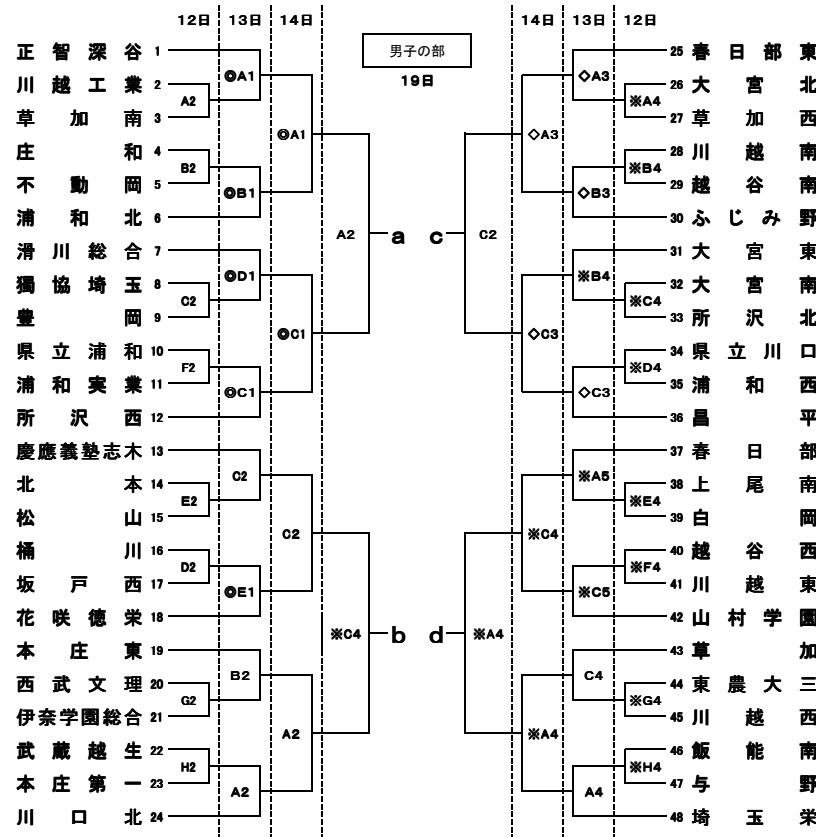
12日 13日 14日

男子の部
19日

14日 13日 12日

正智深谷 1
川越工業 2
草加南 3
庄和 4
不動岡 5
浦和北 6
滑川総合 7
獨協埼玉 8
豊岡 9
県立浦和 10
浦和実業 11
所沢西 12
慶應義塾志木 13
北本 14
松山 15
桶川 16
坂戸西 17
花咲徳栄 18
本庄東 19
西武文理 20
伊奈学園総合 21
武蔵越生 22
本庄第一 23
川口北 24

A2
◎A1
B2
◎B1
C2
◎D1
F2
◎C1
E2
C2
D2
◎E1
G2
B2
H2
A2

◎A1
◎C1
C2
A2

A2
a
c
C2
※C4
b
d
※A4

◇A3
◇B3
◇C3
※C4
※A4

◇A3
※A4
※B4
◇B3
※B4
※C4
※D4
◇C3
※A5
※E4
※F4
※C5
C4
※G4
※H4
A4

25 春日部東
26 大宮北
27 草加西
28 川越南
29 越谷南
30 ふじみ野
31 大宮東
32 大宮南
33 所沢北
34 県立川口
35 浦和西
36 昌平
37 春日部
38 上尾南
39 白岡
40 越谷西
41 川越東
42 山村学園
43 草加
44 東農大三
45 川越西
46 飯能南
47 与野
48 埼玉栄